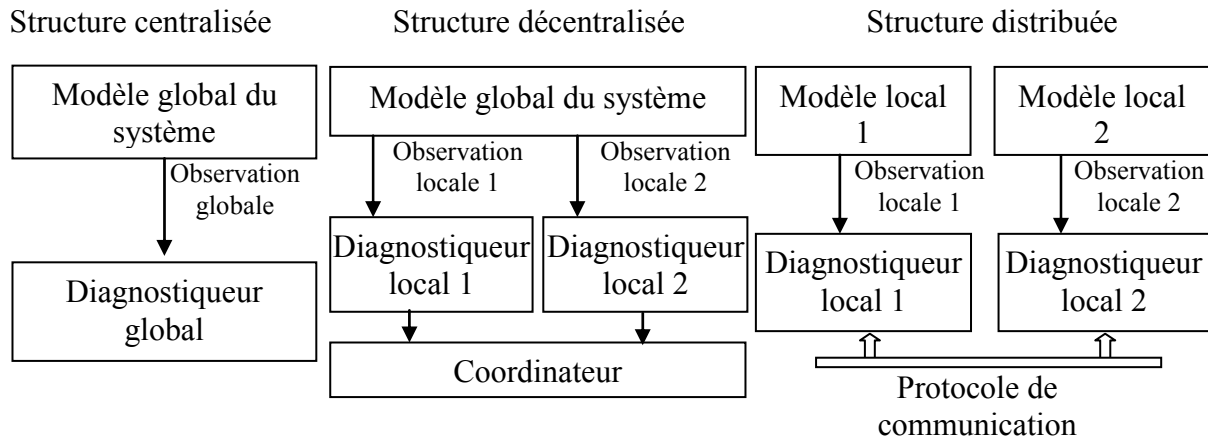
Structure centralisée

Modèle global du système

Observation globale

Diagnostiqueur global

Structure décentralisée

Modèle global du système

Observation locale 1

Observation locale 2

Diagnostiqueur local 1

Diagnostiqueur local 2

Coordinateur

Structure distribuée

Modèle local 1

Modèle local 2

Observation locale 1

Observation locale 2

Diagnostiqueur local 1

Diagnostiqueur local 2

Protocole de communication